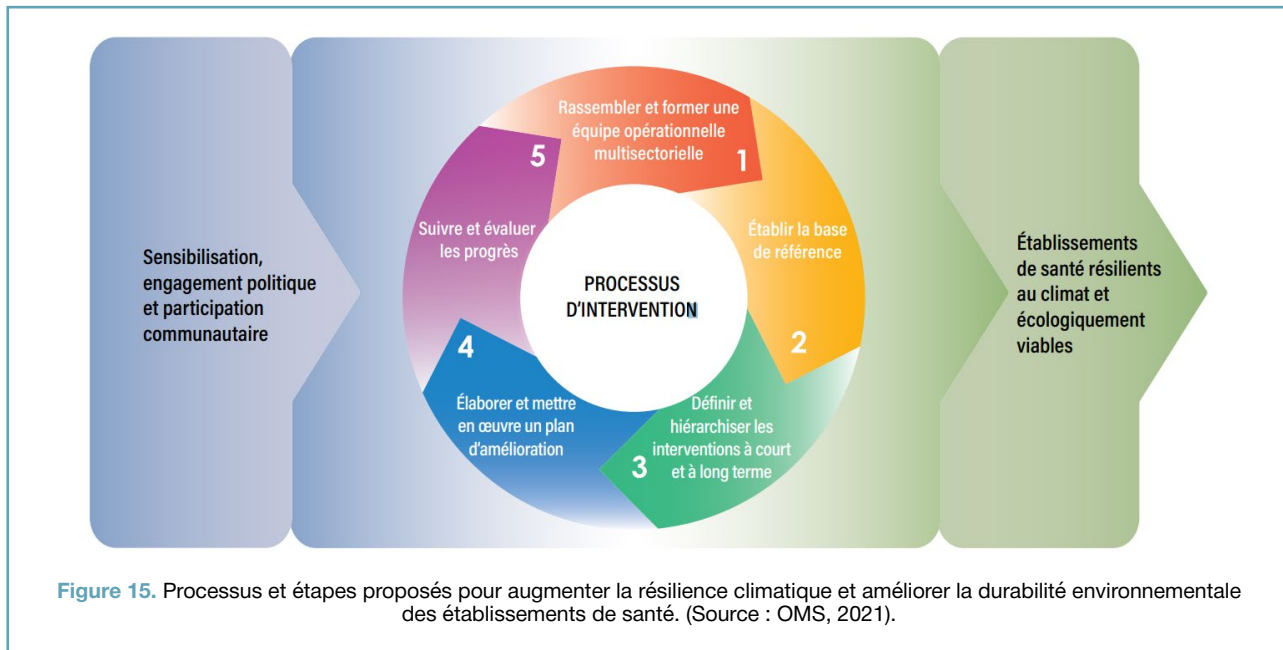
Sensibilisation, engagement politique et participation communautaire

Rassembler et former une équipe opérationnelle multisectorielle

1

Établir la base de référence

2

Définir et hiérarchiser les interventions à court et à long terme

3

4

Élaborer et mettre en œuvre un plan d'amélioration

5

Suivre et évaluer les progrès

PROCESSUS D'INTERVENTION

Établissements de santé résilients au climat et écologiquement viables

Figure 15. Processus et étapes proposés pour augmenter la résilience climatique et améliorer la durabilité environnementale des établissements de santé. (Source : OMS, 2021).